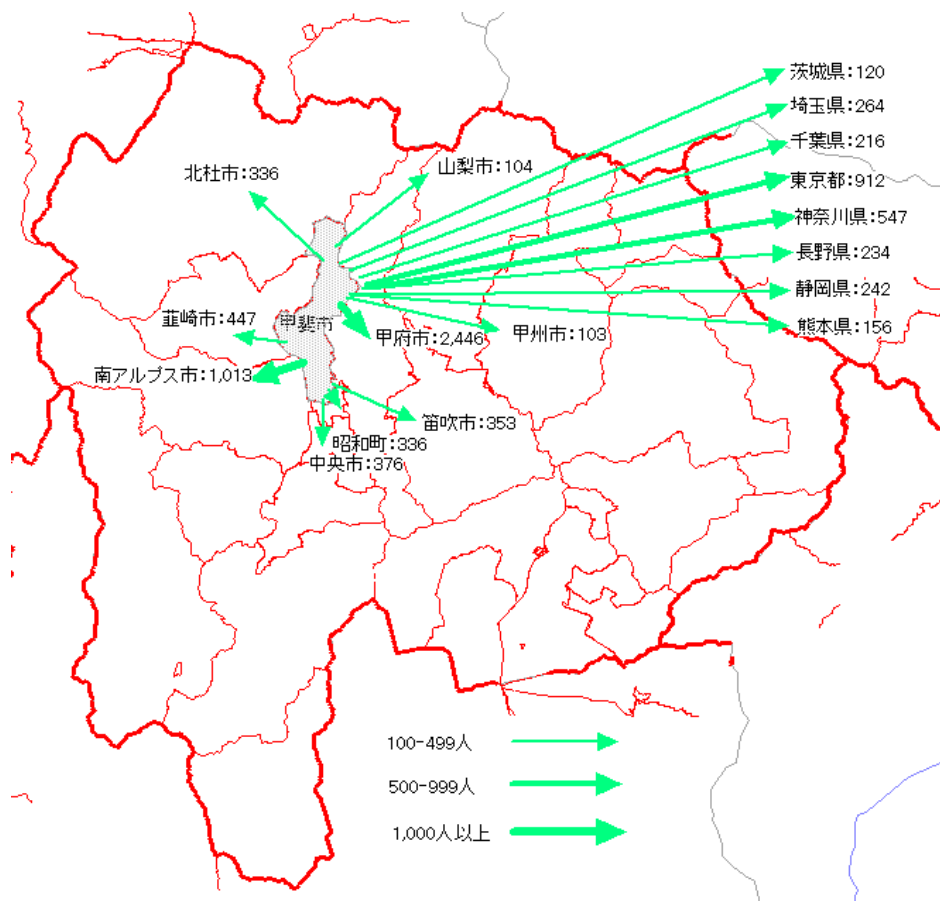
茨城県:120
埼玉県:264
千葉県:216
東京都:912
神奈川県:547
長野県:234
静岡県:242
熊本県:156
北杜市:336
山梨市:104
甲斐市
韮崎市:447
甲府市:2,446
甲州市:103
南アルプス市:1,013
笛吹市:353
昭和町:336
中央市:376
100-499人
500-999人
1,000人以上